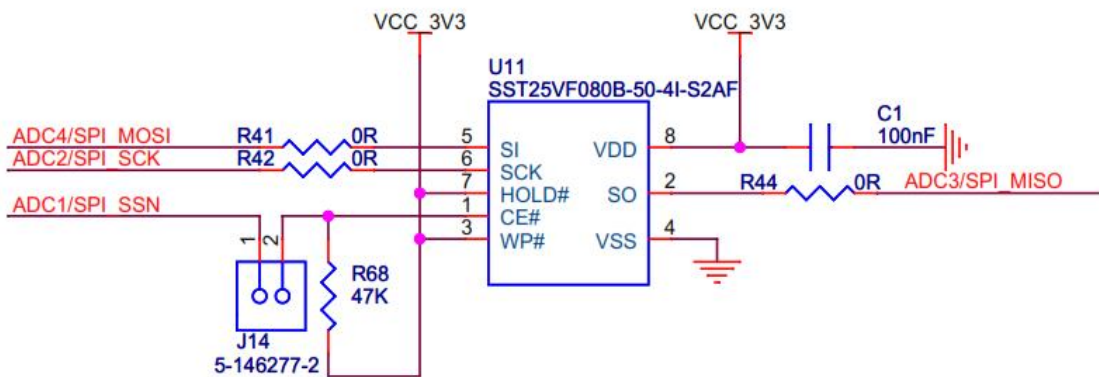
VCC_3V3

VCC_3V3

U11
SST25VF080B-50-4I-S2AF

ADC4/SPI_MOSI
R41
0R
5
SI
VDD
8
C1
100nF

ADC2/SPI_SCK
R42
0R
6
SCK

7
HOLD#
SO
2
R44
0R
ADC3/SPI_MISO

ADC1/SPI_SSN
1
CE#

3
WP#
VSS
4

1
2

R68
47K

J14
5-146277-2